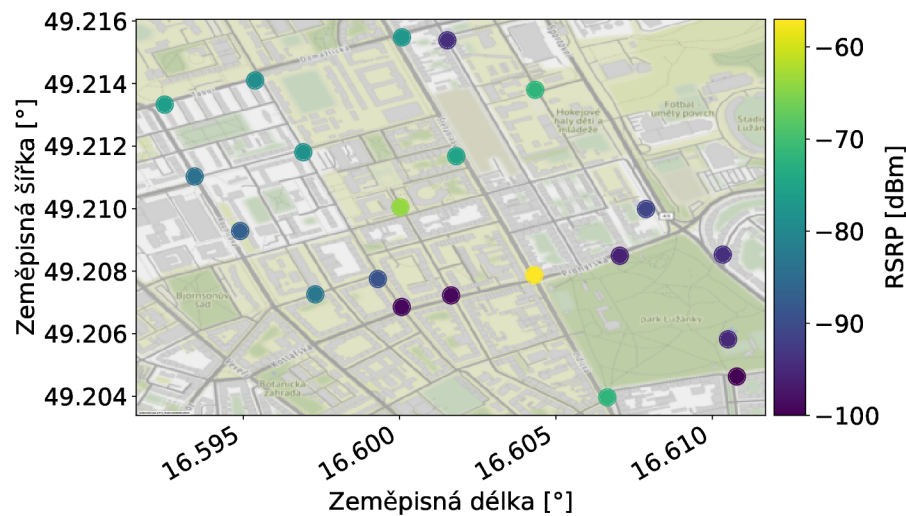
49.216
49.214
49.212
49.210
49.208
49.206
49.204
Zeměpisná šířka [°]
16.595
16.600
16.605
16.610
Zeměpisná délka [°]
−60
−70
−80
−90
−100
RSRP [dBm]
Hokejové haly dětí a mládeže
Fotbal umělý povrch
Stadion Lužánky
park Lužánky
Bjørnsonův sad
Botanická zahrada